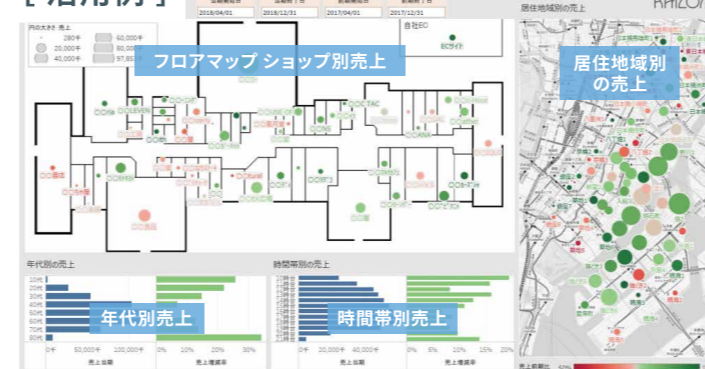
【活用例】

2016/04/01 2016/12/31 2017/04/01 2017/12/31

KAIZEN

円の大きさ: 売上

280千 60,000千
20,000千 80,000千
40,000千 97,85

自社EC

ECサイト

フロアマップ ショップ別売上

居住地域別の売上

居住地域別売上

○○ELEVEN

○○店

年代別の売上

時間帯別の売上

年代別売上

時間帯別売上

10代
20代
30代
40代
50代
60代
70代
80代

0千 50,000千 100,000千
売上金額 売上増減率

0千 20,000千 40,000千
売上金額

0% 5% 10% 15% 20%
売上増減率

売上前期比